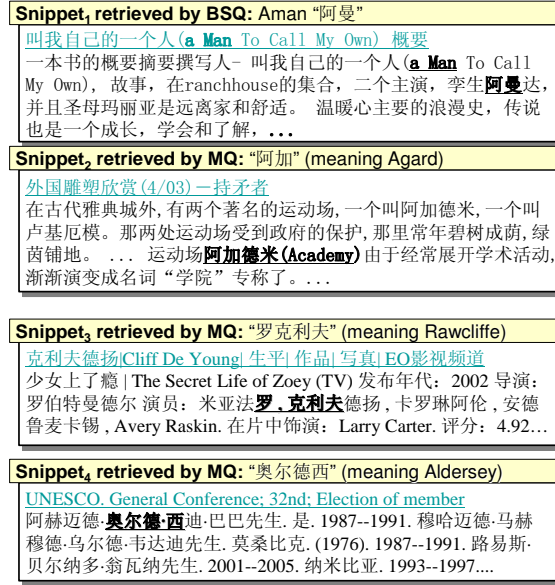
**Snippet$_1$ retrieved by BSQ:** Aman "阿曼"

叫我自己的一个人(**a Man** To Call My Own) 概要

一本书的概要摘要撰写人- 叫我自己的一个人(**a Man** To Call My Own), 故事, 在ranchhouse的集合, 二个主演, 李生**阿曼**达, 并且圣母玛丽亚是远离家和舒适。 温暖心主要的浪漫史, 传说也是一个成长, 学会和了解, **...**

**Snippet$_2$ retrieved by MQ:** "阿加" (meaning Agard)

外国雕塑欣赏(4/03)－持矛者

在古代雅典城外, 有两个著名的运动场, 一个叫阿加德米, 一个叫吕王厄模。那两处运动场受到政府的保护, 那里常年碧树成荫, 绿茵铺地。 ... 运动场**阿加德米(Academy)**由于经常展开学术活动, 渐渐演变成名词"学院"专称了。...

**Snippet$_3$ retrieved by MQ:** "罗克利夫" (meaning Rawcliffe)

克利夫德扬|Cliff De Young| 生平| 作品| 写真| EQ影视频道

少女上了瘾 | The Secret Life of Zoey (TV) 发布年代: 2002 导演: 罗伯特麦德尔 演员: 米亚法**罗 . 克利夫**德扬 , 卡罗琳阿伦 , 安德鲁麦卡锡 , Avery Raskin. 在片中饰演: Larry Carter. 评分: 4.92...

**Snippet$_4$ retrieved by MQ:** "奥尔德西" (meaning Aldersey)

UNESCO. General Conference; 32nd; Election of member

阿赫迈德·**奥尔德·西**迪·巴巴先生. 是. 1987--1991. 穆哈迈德·马赫穆德·乌尔德·韦达迪先生. 莫桑比克. (1976). 1987--1991. 路易斯·贝尔纳多·翁瓦纳先生. 2001--2005. 纳米比亚. 1993--1997....